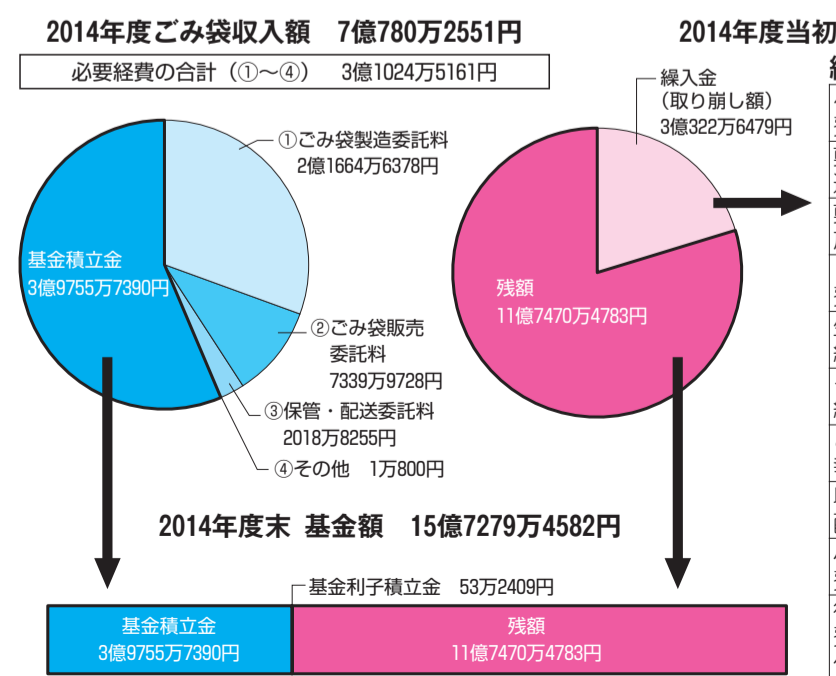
2014年度ごみ袋収入額　7億780万2551円

必要経費の合計（①〜④）　3億1024万5161円

①ごみ袋製造委託料
2億1664万6378円

基金積立金
3億9755万7390円

②ごみ袋販売委託料
7339万9728円

③保管・配送委託料
2018万8255円

④その他　1万800円

2014年度当初

繰入金
（取り崩し額）
3億322万6479円

残額
11億7470万4783円

2014年度末　基金額　15億7279万4582円

基金利子積立金　53万2409円

| 基金積立金 3億9755万7390円 | 残額 11億7470万4783円 |
|---|---|